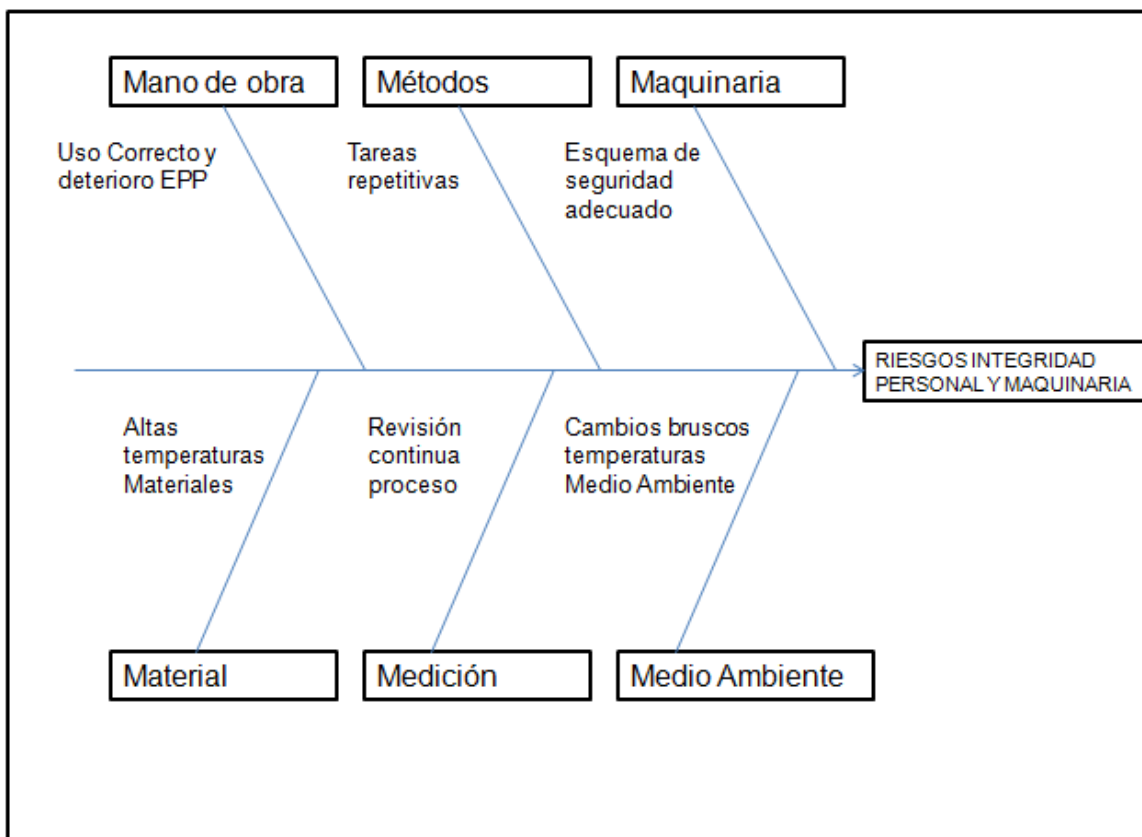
Mano de obra

Métodos

Maquinaria

Uso Correcto y deterioro EPP

Tareas repetitivas

Esquema de seguridad adecuado

RIESGOS INTEGRIDAD PERSONAL Y MAQUINARIA

Altas temperaturas Materiales

Revisión continua proceso

Cambios bruscos temperaturas Medio Ambiente

Material

Medición

Medio Ambiente